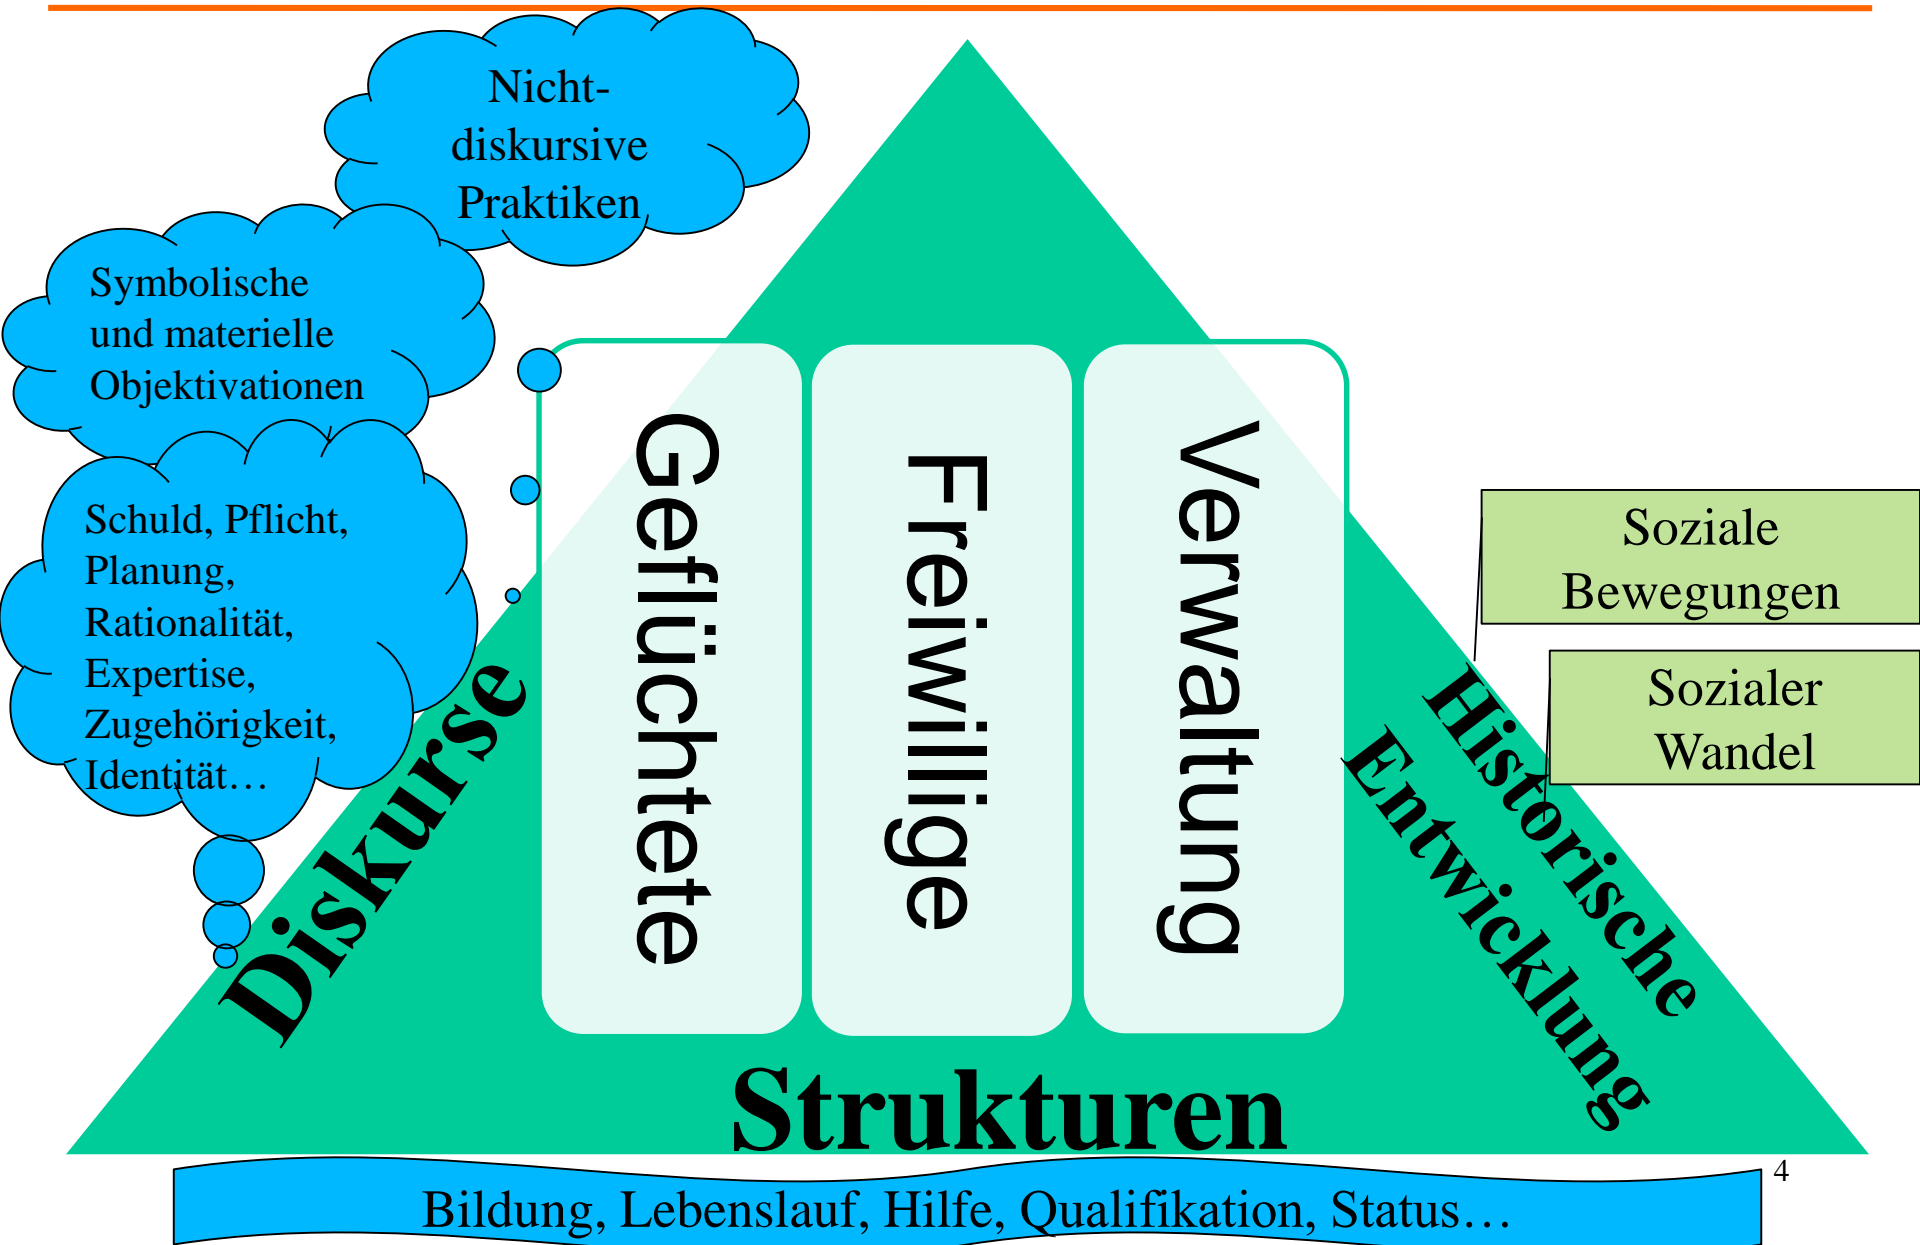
Nicht-diskursive Praktiken

Symbolische und materielle Objektivationen

Schuld, Pflicht, Planung, Rationalität, Expertise, Zugehörigkeit, Identität…

Diskurse

Geflüchtete

Freiwillige

Verwaltung

Soziale Bewegungen

Sozialer Wandel

Historische Entwicklung

Strukturen

4

Bildung, Lebenslauf, Hilfe, Qualifikation, Status…